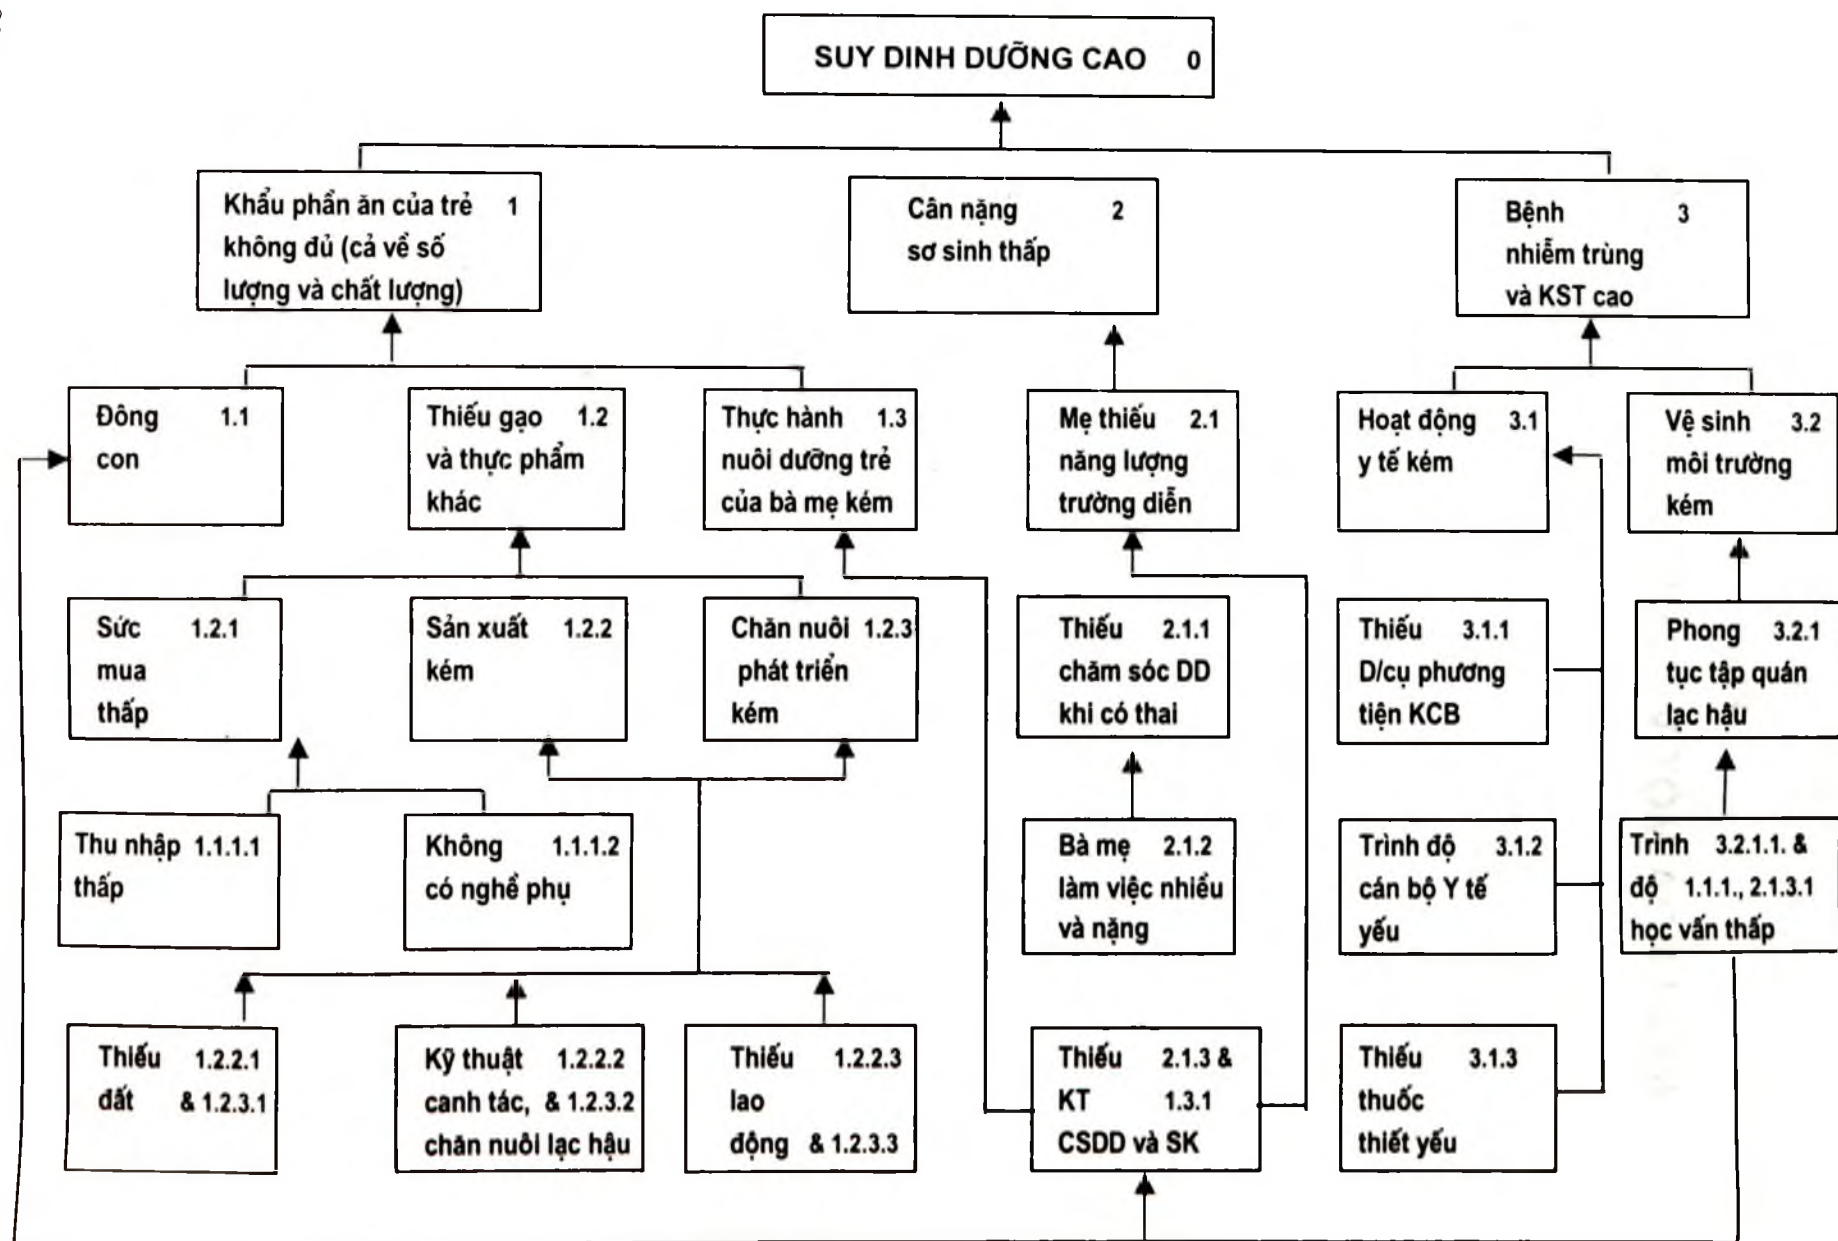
SUY DINH DƯỠNG CAO 0

Khẩu phần ăn của trẻ không đủ (cả về số lượng và chất lượng) 1

Cân nặng sơ sinh thấp 2

Bệnh nhiễm trùng và KST cao 3

Đông con 1.1

Thiếu gạo và thực phẩm khác 1.2

Thực hành nuôi dưỡng trẻ của bà mẹ kém 1.3

Mẹ thiếu năng lượng trường diễn 2.1

Hoạt động y tế kém 3.1

Vệ sinh môi trường kém 3.2

Sức mua thấp 1.2.1

Sản xuất kém 1.2.2

Chăn nuôi phát triển kém 1.2.3

Thiếu chăm sóc DD khi có thai 2.1.1

Thiếu D/cụ phương tiện KCB 3.1.1

Phong tục tập quán lạc hậu 3.2.1

Thu nhập thấp 1.1.1.1

Không có nghề phụ 1.1.1.2

Bà mẹ làm việc nhiều và nặng 2.1.2

Trình độ cán bộ Y tế yếu 3.1.2

Trình độ học vấn thấp 3.2.1.1. & 1.1.1., 2.1.3.1

Thiếu đất 1.2.2.1 & 1.2.3.1

Kỹ thuật canh tác, chăn nuôi lạc hậu 1.2.2.2 & 1.2.3.2

Thiếu lao động 1.2.2.3 & 1.2.3.3

Thiếu KT CSDD và SK 2.1.3 & 1.3.1

Thiếu thuốc thiết yếu 3.1.3